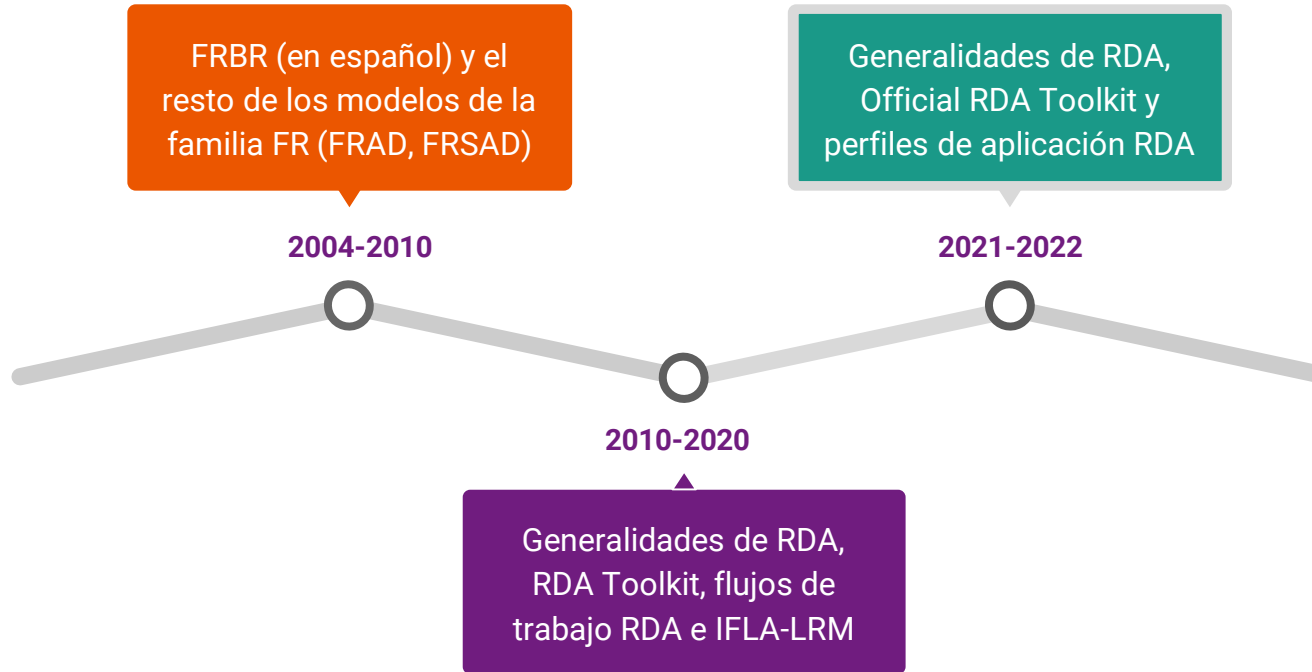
FRBR (en español) y el resto de los modelos de la familia FR (FRAD, FRSAD)

2004-2010

Generalidades de RDA, Official RDA Toolkit y perfiles de aplicación RDA

2021-2022

2010-2020

Generalidades de RDA, RDA Toolkit, flujos de trabajo RDA e IFLA-LRM